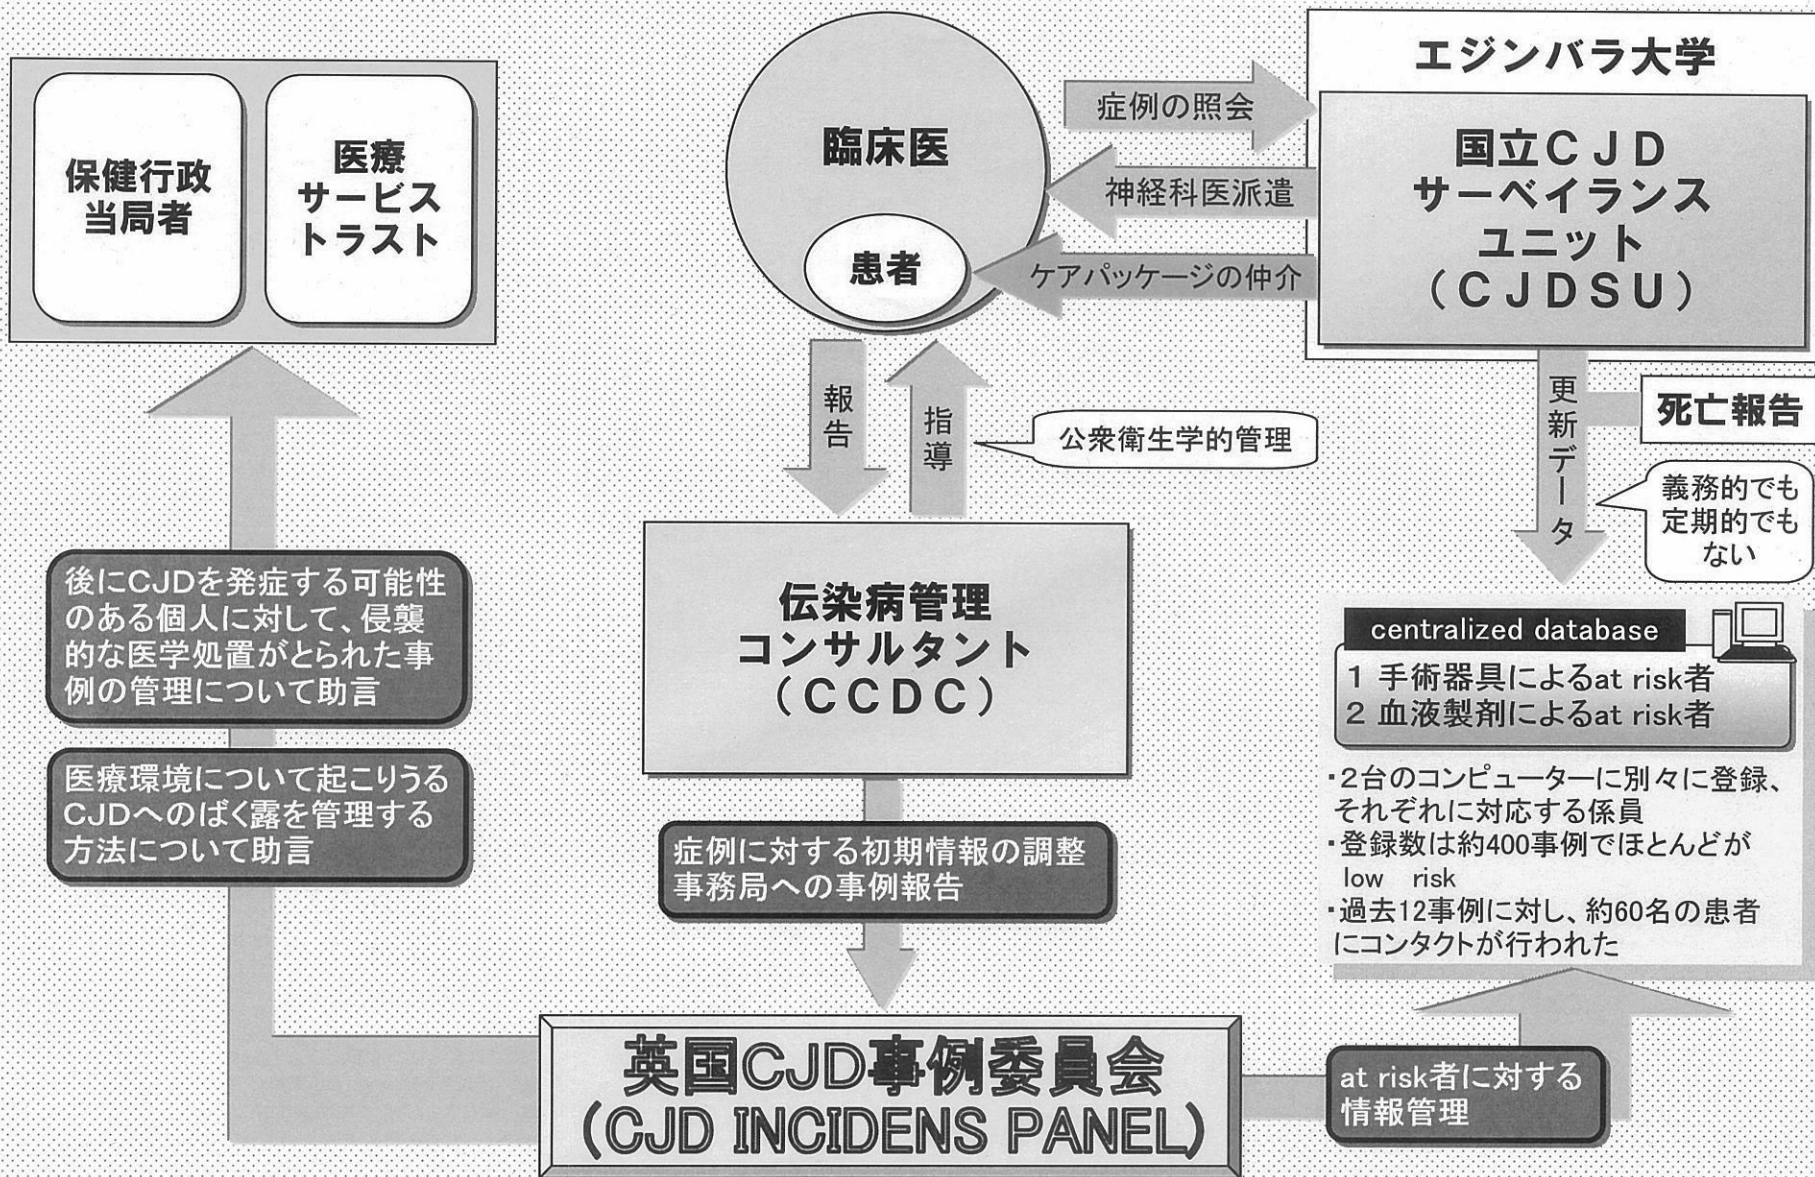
保健行政当局者

医療サービストラスト

臨床医

患者

エジンバラ大学

国立ＣＪＤサーベイランスユニット（ＣＪＤＳＵ）

症例の照会

神経科医派遣

ケアパッケージの仲介

報告

指導

公衆衛生学的管理

更新データ

死亡報告

義務的でも定期的でもない

centralized database

1 手術器具によるat risk者
2 血液製剤によるat risk者

・2台のコンピューターに別々に登録、それぞれに対応する係員
・登録数は約400事例でほとんどが low risk
・過去12事例に対し、約60名の患者にコンタクトが行われた

後にCJDを発症する可能性のある個人に対して、侵襲的な医学処置がとられた事例の管理について助言

医療環境について起こりうるCJDへのばく露を管理する方法について助言

伝染病管理コンサルタント（ＣＣＤＣ）

症例に対する初期情報の調整事務局への事例報告

英国CJD事例委員会（CJD INCIDENS PANEL）

at risk者に対する情報管理